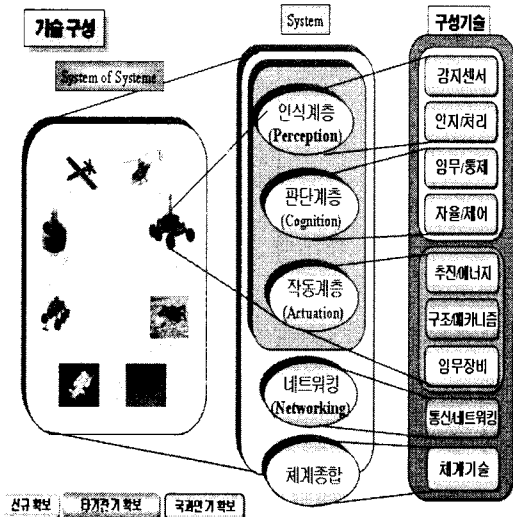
기술 구성

System of Systems

System

인식계층
(Perception)

판단계층
(Cognition)

작동계층
(Actuation)

네트워킹
(Networking)

체계종합

구성기술

감지센서

인지/처리

임무/통제

자율/제어

추진에너지

구조/메카니즘

임무장비

통신네트워킹

체계기술

신규 확보 | 단기간기 확보 | 국과연 기 확보